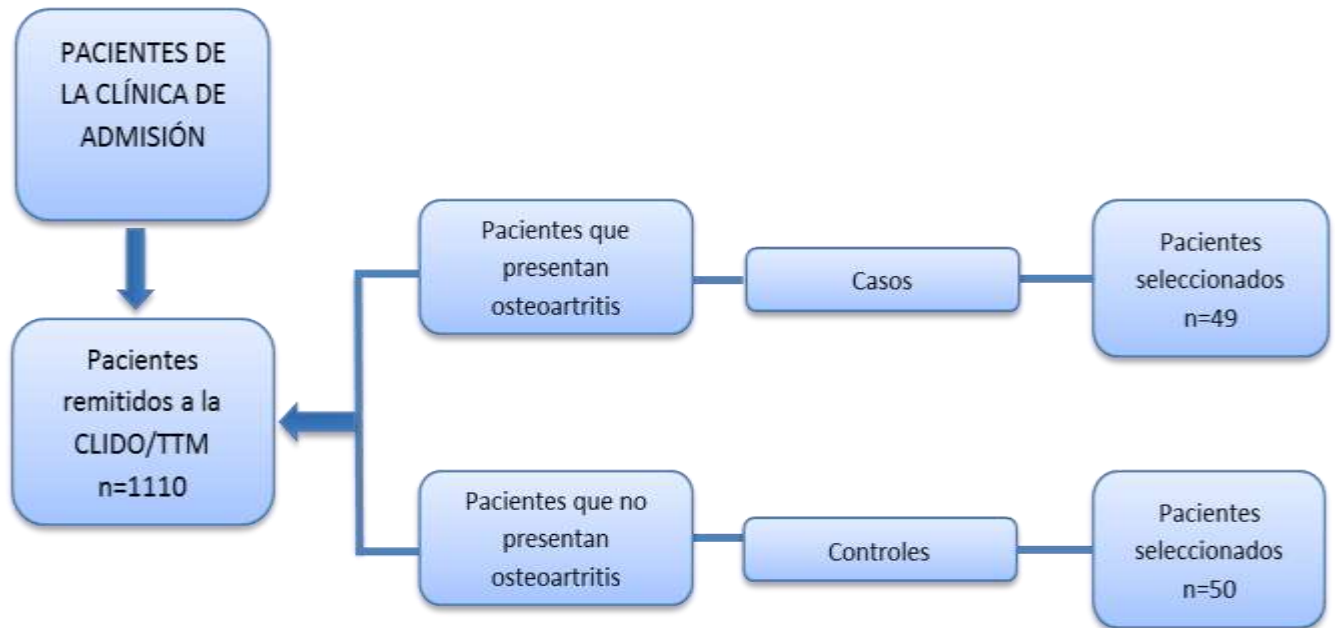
PACIENTES DE LA CLÍNICA DE ADMISIÓN

Pacientes remitidos a la CLIDO/TTM n=1110

Pacientes que presentan osteoartritis

Casos

Pacientes seleccionados n=49

Pacientes que no presentan osteoartritis

Controles

Pacientes seleccionados n=50